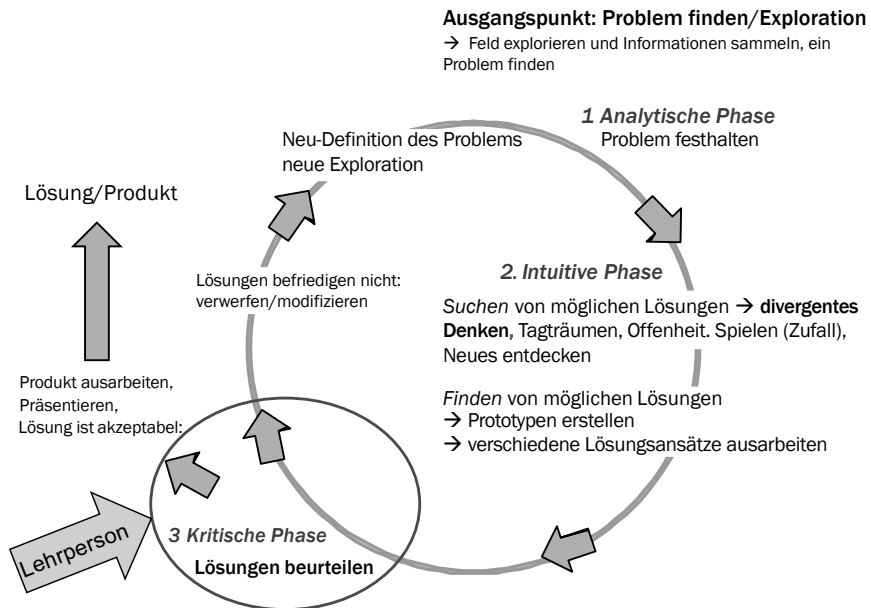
Ausgangspunkt: Problem finden/Exploration
→ Feld explorieren und Informationen sammeln, ein Problem finden

1 Analytische Phase
Problem festhalten

Neu-Definition des Problems
neue Exploration

Lösung/Produkt

2. Intuitive Phase

Lösungen befriedigen nicht: verwerfen/modifizieren

Suchen von möglichen Lösungen → divergentes Denken, Tagträumen, Offenheit. Spielen (Zufall), Neues entdecken

Finden von möglichen Lösungen
→ Prototypen erstellen
→ verschiedene Lösungsansätze ausarbeiten

Produkt ausarbeiten,
Präsentieren,
Lösung ist akzeptabel:

Lehrperson

3 Kritische Phase
Lösungen beurteilen